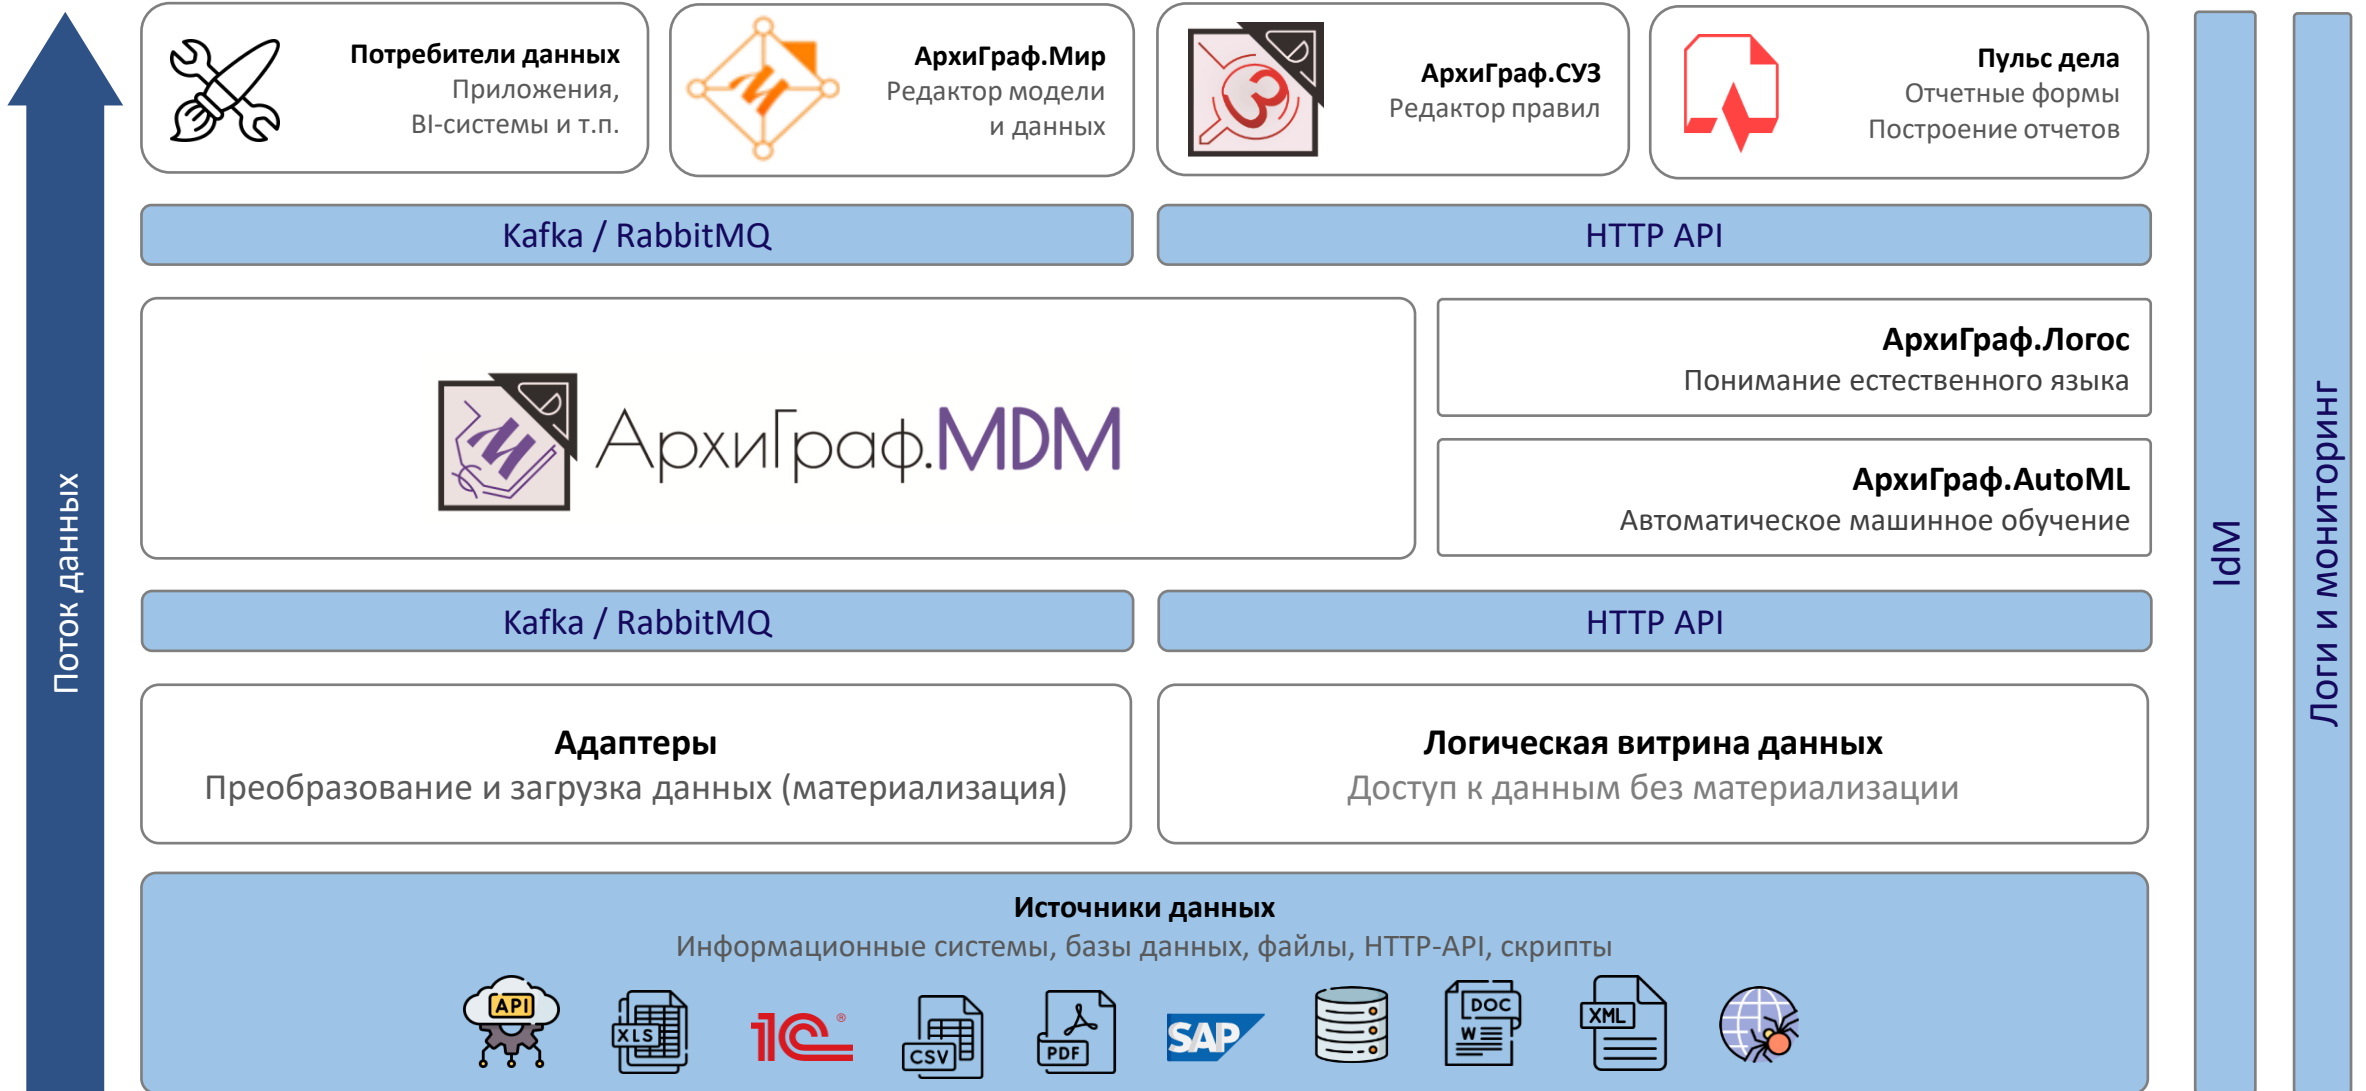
Поток данных

Потребители данных
Приложения, BI-системы и т.п.

АрхиГраф.Мир
Редактор модели и данных

АрхиГраф.СУЗ
Редактор правил

Пульс дела
Отчетные формы
Построение отчетов

Kafka / RabbitMQ

HTTP API

АрхиГраф.MDM

АрхиГраф.Логос
Понимание естественного языка

АрхиГраф.AutoML
Автоматическое машинное обучение

Kafka / RabbitMQ

HTTP API

Адаптеры
Преобразование и загрузка данных (материализация)

Логическая витрина данных
Доступ к данным без материализации

Источники данных
Информационные системы, базы данных, файлы, HTTP-API, скрипты

API XLS 1С CSV PDF SAP DOC W XML

IdM

Логи и мониторинг